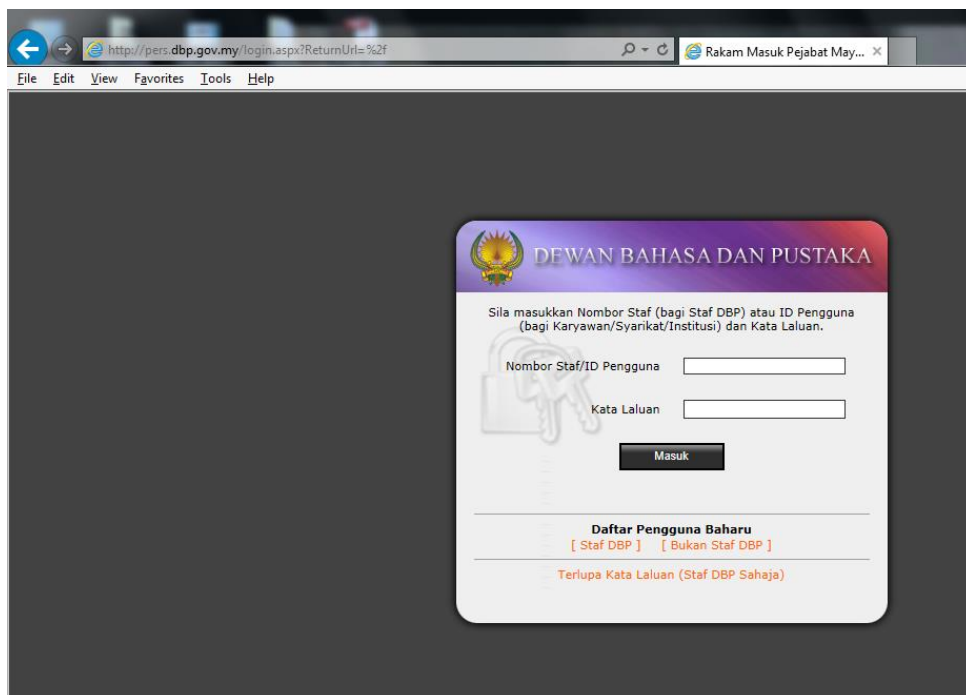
http://pers.dbp.gov.my/login.aspx?ReturnUrl=%2f

Rakam Masuk Pejabat May...

File Edit View Favorites Tools Help

DEWAN BAHASA DAN PUSTAKA

Sila masukkan Nombor Staf (bagi Staf DBP) atau ID Pengguna (bagi Karyawan/Syarikat/Institusi) dan Kata Laluan.

Nombor Staf/ID Pengguna

Kata Laluan

Masuk

Daftar Pengguna Baharu
[ Staf DBP ] [ Bukan Staf DBP ]

Terlupa Kata Laluan (Staf DBP Sahaja)